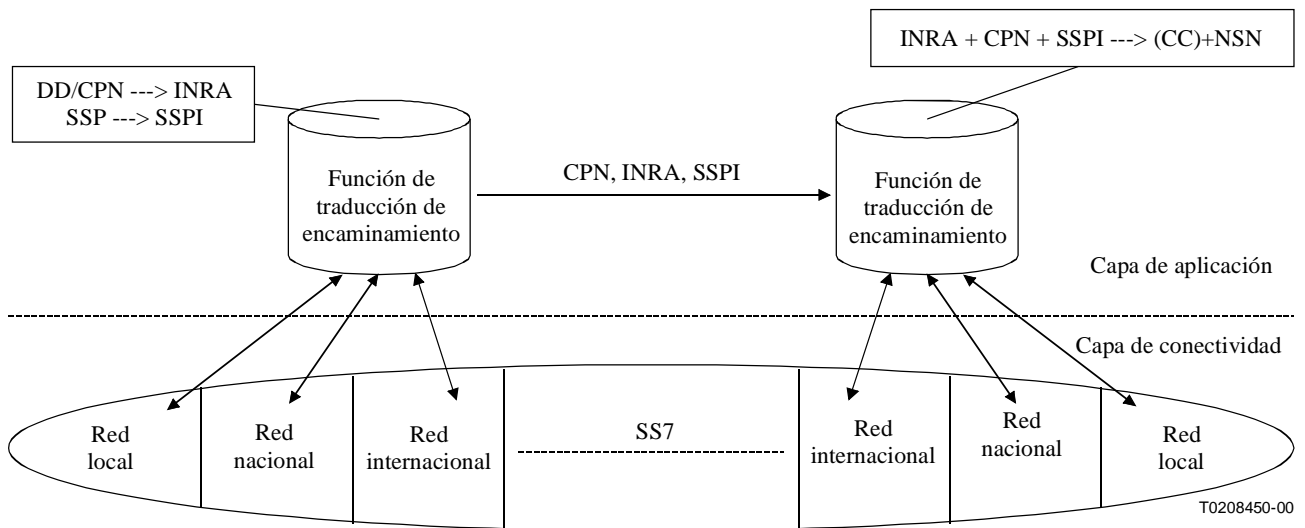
INRA + CPN + SSPI ---> (CC)+NSN

DD/CPN ---> INRA
SSP ---> SSPI

Función de traducción de encaminamiento

CPN, INRA, SSPI

Función de traducción de encaminamiento

Capa de aplicación

Capa de conectividad

Red local

Red nacional

Red internacional

SS7

Red internacional

Red nacional

Red local

T0208450-00